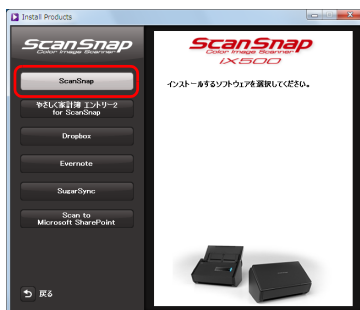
Install Products

ScanSnap
Color Image Scanner

ScanSnap

やさしく家計簿 エントリー2 for ScanSnap

Dropbox

Evernote

SugarSync

Scan to Microsoft SharePoint

戻る

ScanSnap
Color Image Scanner
iX500

インストールするソフトウェアを選択してください。